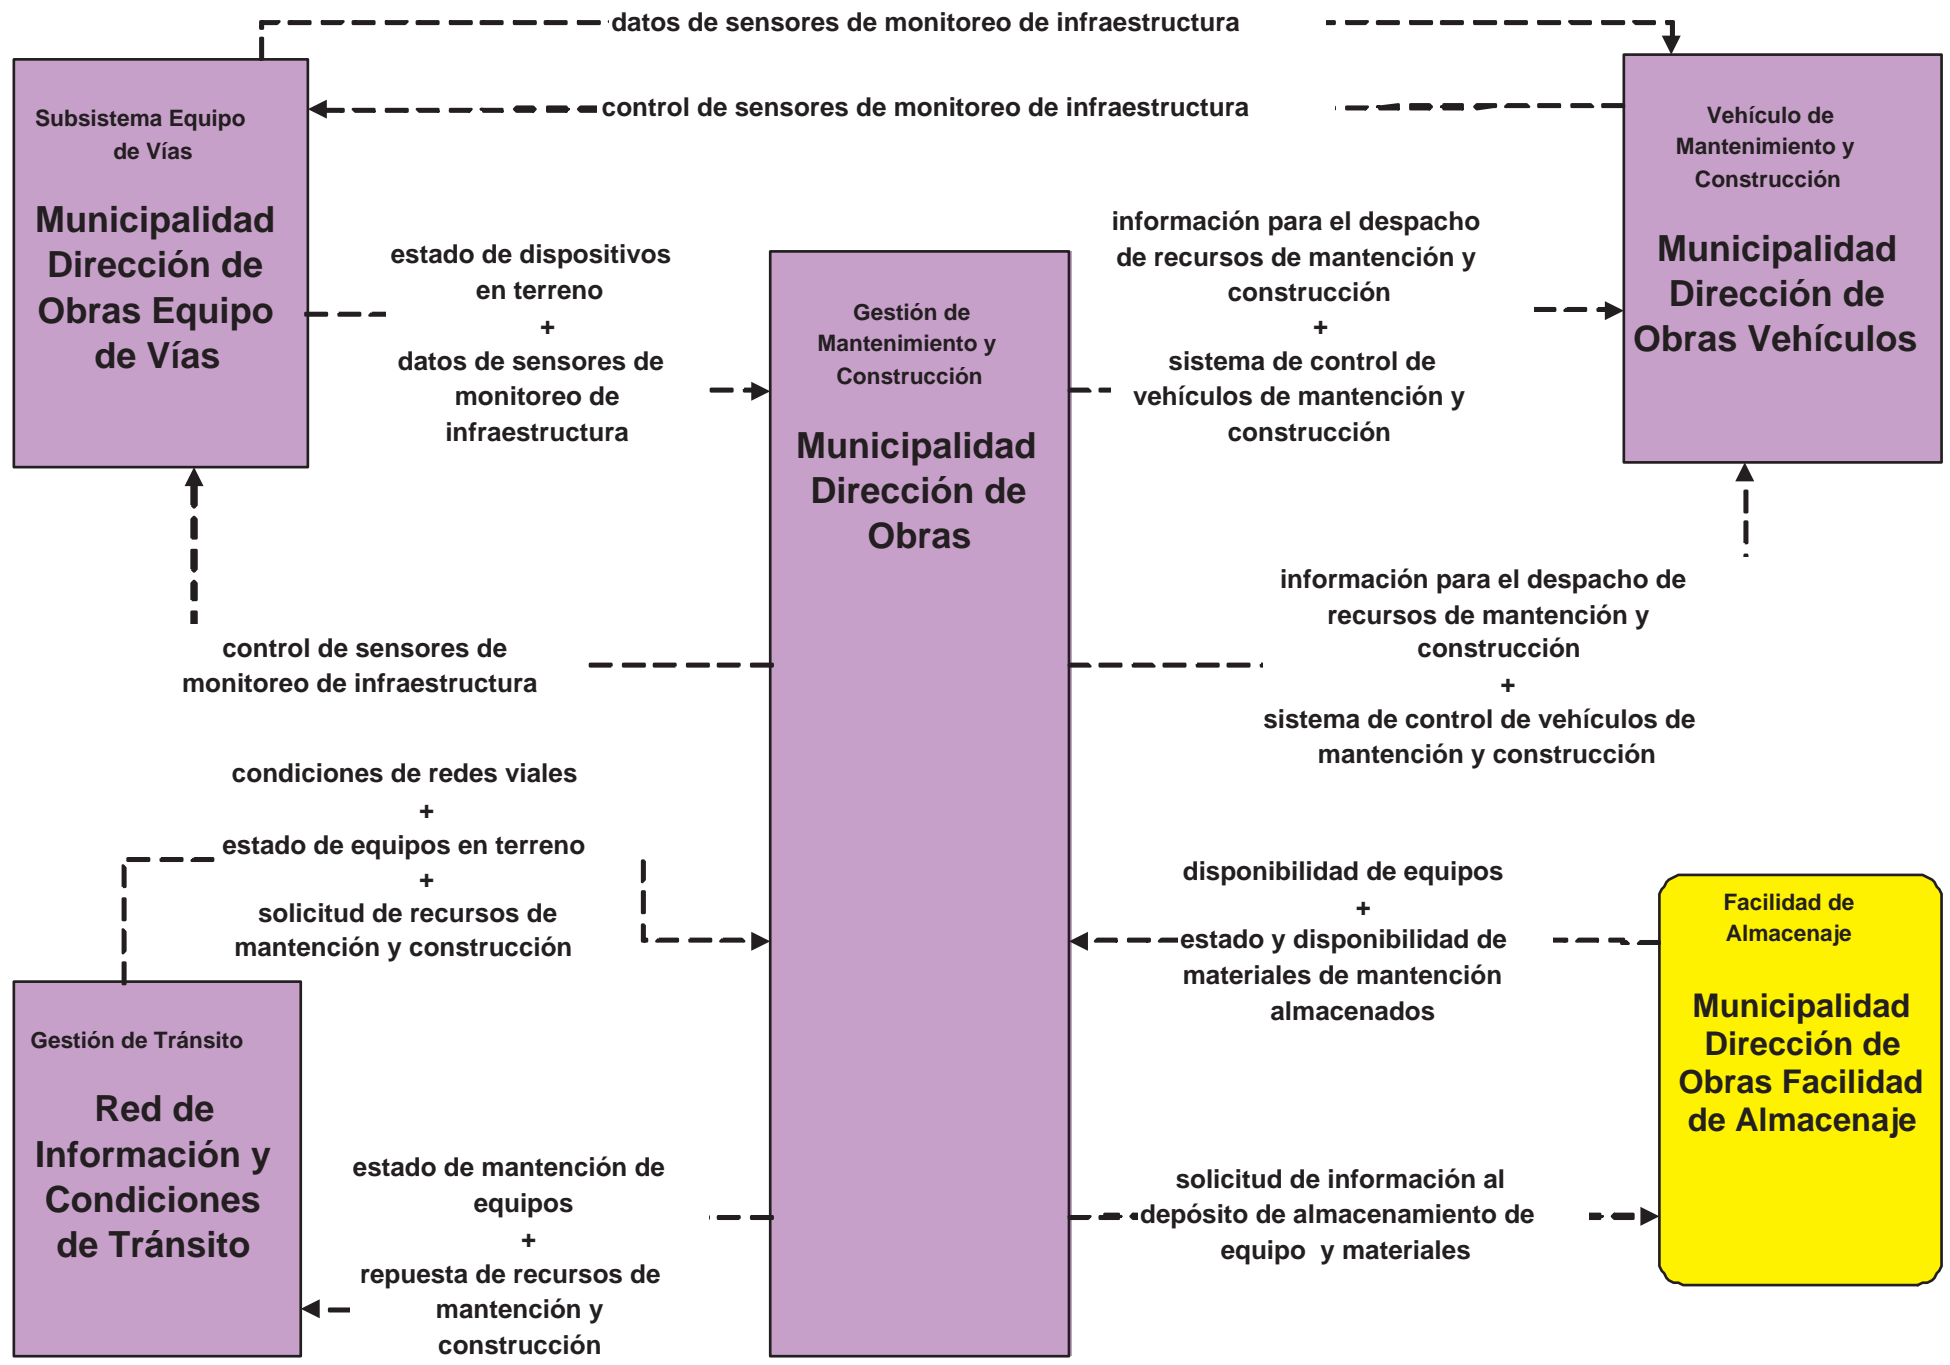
datos de sensores de monitoreo de infraestructura

control de sensores de monitoreo de infraestructura

Subsistema Equipo de Vías

Municipalidad Dirección de Obras Equipo de Vías

Vehículo de Mantenimiento y Construcción

Municipalidad Dirección de Obras Vehículos

estado de dispositivos en terreno + datos de sensores de monitoreo de infraestructura

Gestión de Mantenimiento y Construcción

Municipalidad Dirección de Obras

información para el despacho de recursos de mantención y construcción + sistema de control de vehículos de mantención y construcción

control de sensores de monitoreo de infraestructura

información para el despacho de recursos de mantención y construcción + sistema de control de vehículos de mantención y construcción

condiciones de redes viales + estado de equipos en terreno + solicitud de recursos de mantención y construcción

disponibilidad de equipos + estado y disponibilidad de materiales de mantención almacenados

Facilidad de Almacenaje

Municipalidad Dirección de Obras Facilidad de Almacenaje

Gestión de Tránsito

Red de Información y Condiciones de Tránsito

estado de mantención de equipos + repuesta de recursos de mantención y construcción

solicitud de información al depósito de almacenamiento de equipo y materiales